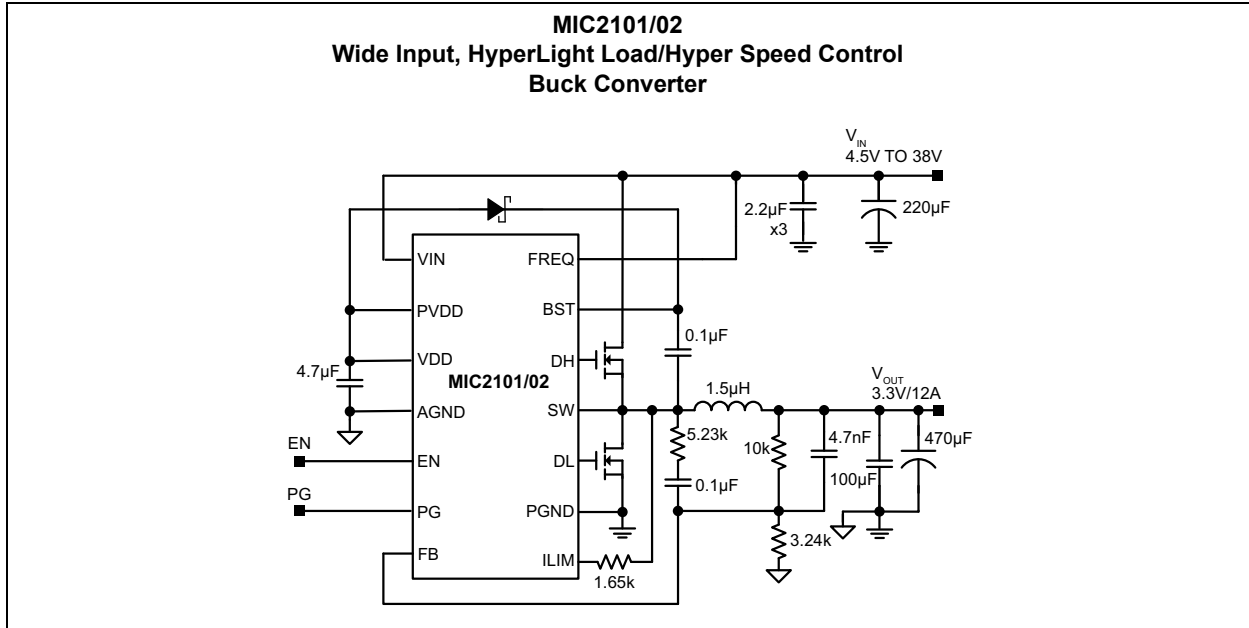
MIC2101/02
Wide Input, HyperLight Load/Hyper Speed Control
Buck Converter

$V_{IN}$
4.5V TO 38V

2.2µF
x3

220µF

VIN
FREQ
PVDD
BST
VDD
DH
4.7µF
MIC2101/02
AGND
SW
EN
EN
DL
PG
PG
PGND
FB
ILIM
1.65k

0.1µF
1.5µH
$V_{OUT}$
3.3V/12A
5.23k
10k
4.7nF
470µF
0.1µF
100µF
3.24k